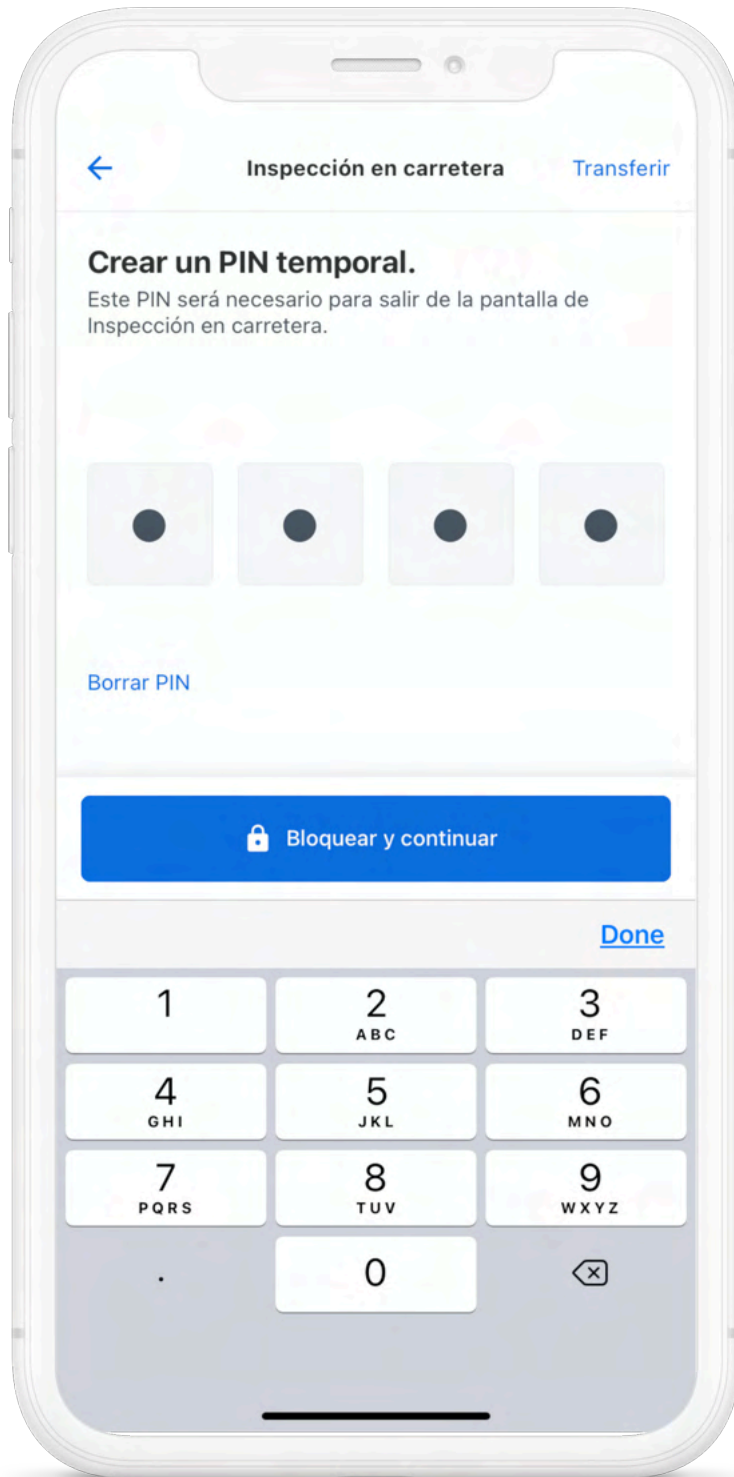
Inspección en carretera Transferir

Crear un PIN temporal.
Este PIN será necesario para salir de la pantalla de Inspección en carretera.

Borrar PIN

Bloquear y continuar

Done

1
2 ABC
3 DEF
4 GHI
5 JKL
6 MNO
7 PQRS
8 TUV
9 WXYZ
.
0